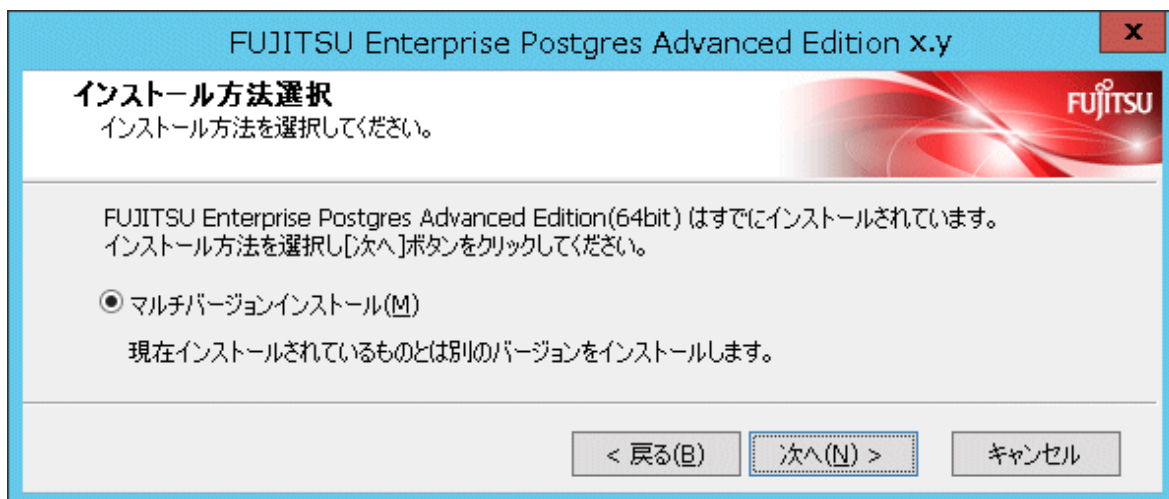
FUJITSU Enterprise Postgres Advanced Edition x.y

x

インストール方法選択
インストール方法を選択してください。

FUJITSU

FUJITSU Enterprise Postgres Advanced Edition(64bit) はすでにインストールされています。
インストール方法を選択し[次へ]ボタンをクリックしてください。

マルチバージョンインストール(M)

現在インストールされているものとは別のバージョンをインストールします。

< 戻る(B)

次へ(N) >

キャンセル